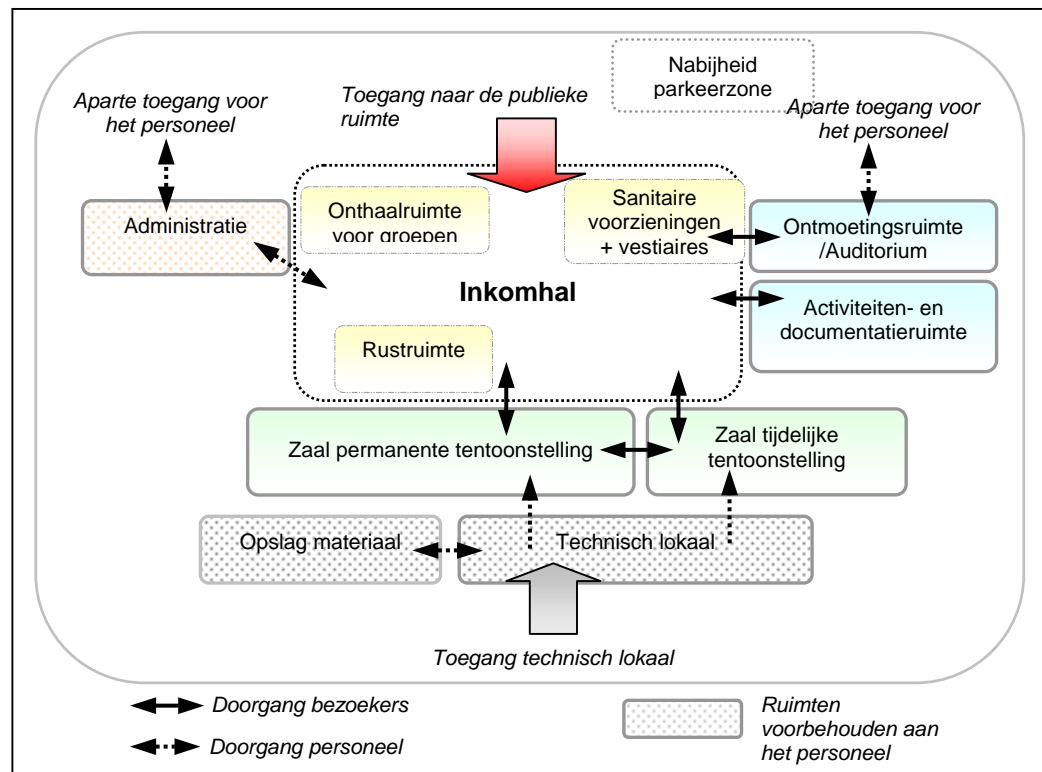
Nabijheid parkeerzone

Aparte toegang voor het personeel

Toegang naar de publieke ruimte

Aparte toegang voor het personeel

Administratie

Onthaalruimte voor groepen

Sanitaire voorzieningen + vestiaires

Ontmoetingsruimte /Auditorium

Inkomhal

Activiteiten- en documentatieruimte

Rustruimte

Zaal permanente tentoonstelling

Zaal tijdelijke tentoonstelling

Opslag materiaal

Technisch lokaal

Toegang technisch lokaal

Doorgang bezoekers

Doorgang personeel

Ruimten voorbehouden aan het personeel